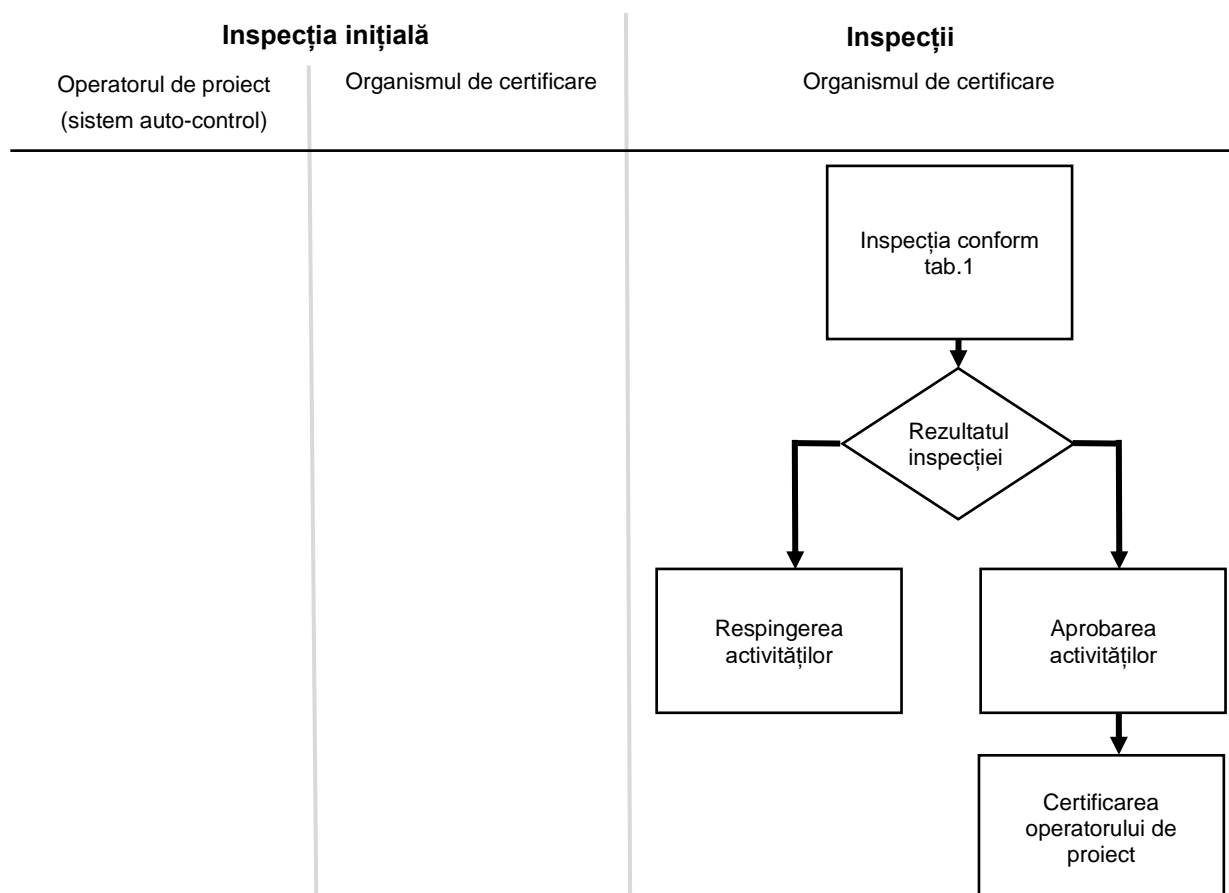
Inspecția inițială

Operatorul de proiect (sistem auto-control)

Organismul de certificare

Inspecții

Organismul de certificare

Inspecția conform tab.1

Rezultatul inspecției

Respingerea activităților

Aprobarea activităților

Certificarea operatorului de proiect